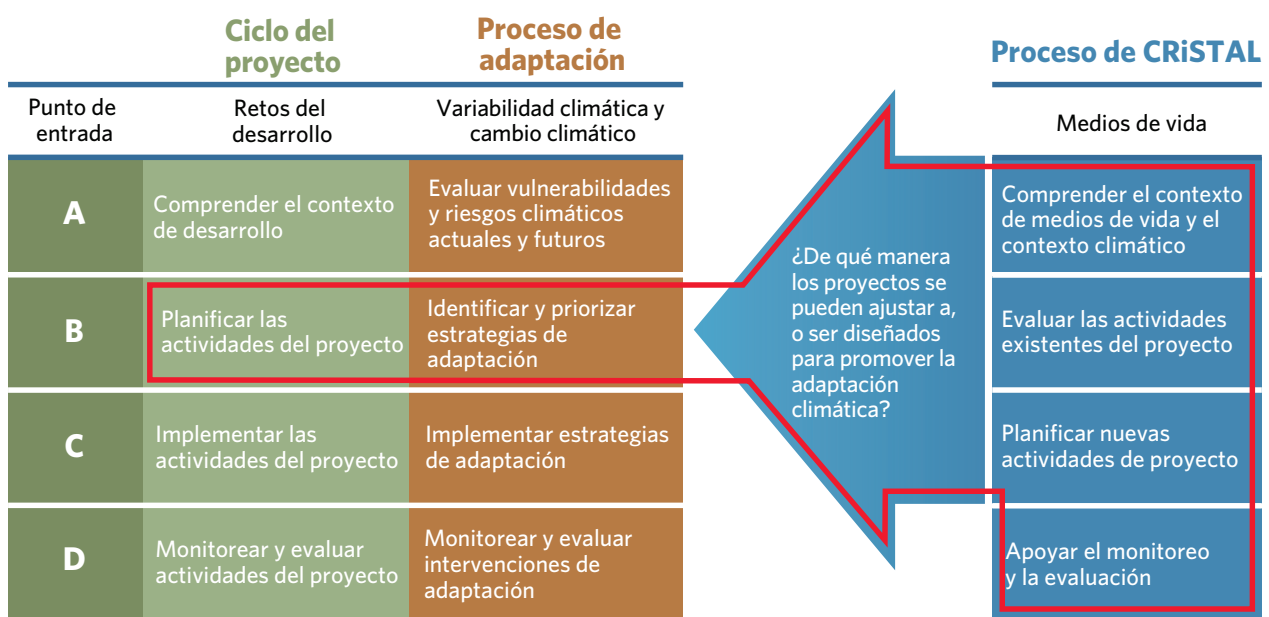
Ciclo del proyecto

Proceso de adaptación

Proceso de CRiSTAL

| Punto de entrada | Retos del desarrollo | Variabilidad climática y cambio climático |
|---|---|---|
| A | Comprender el contexto de desarrollo | Evaluar vulnerabilidades y riesgos climáticos actuales y futuros |
| B | Planificar las actividades del proyecto | Identificar y priorizar estrategias de adaptación |
| C | Implementar las actividades del proyecto | Implementar estrategias de adaptación |
| D | Monitorear y evaluar actividades del proyecto | Monitorear y evaluar intervenciones de adaptación |

¿De qué manera los proyectos se pueden ajustar a, o ser diseñados para promover la adaptación climática?

| Medios de vida |
|---|
| Comprender el contexto de medios de vida y el contexto climático |
| Evaluar las actividades existentes del proyecto |
| Planificar nuevas actividades de proyecto |
| Apoyar el monitoreo y la evaluación |